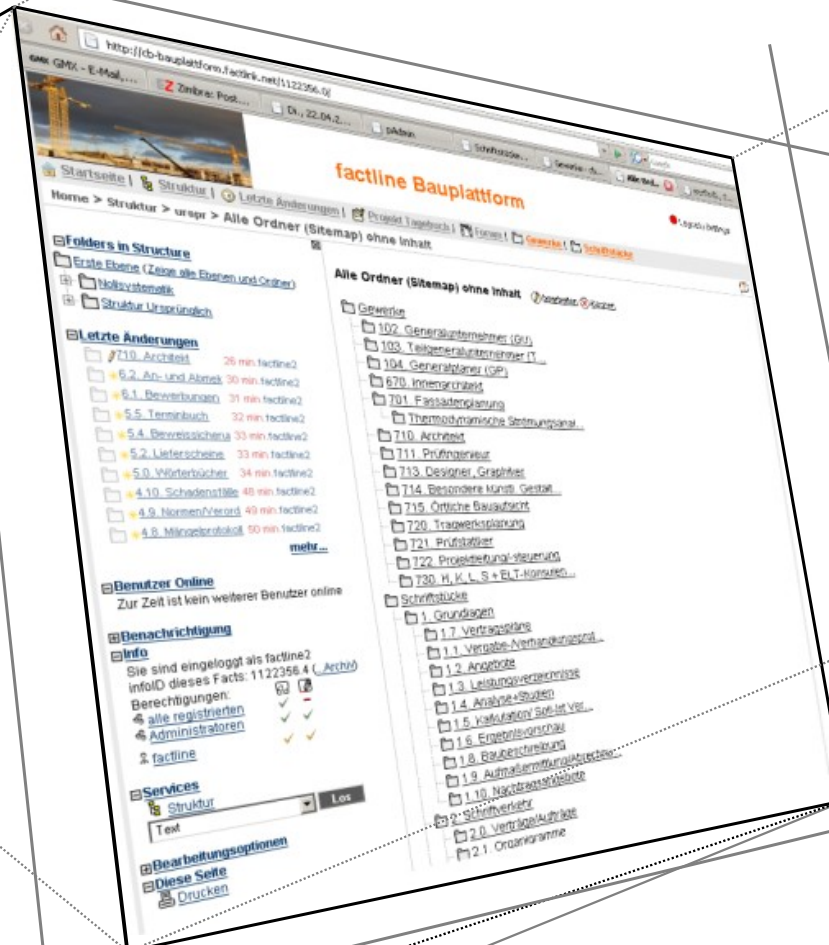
http://cb-bauplattform.factlink.net/1122356.0/
GMX - E-Mail,... Zimbra: Post... Di., 22.04.2... pAdmin Schriftstücke... Gewerke - d... Alle Ord...

factline Bauplattform

Startseite | Struktur | Letzte Änderungen | Projekt Tagebuch | Forum | Gewerke | Schriftstücke

Logout factline2

Home > Struktur > urspr > Alle Ordner (Sitemap) ohne Inhalt

Folders in Structure
Erste Ebene (Zeige alle Ebenen und Ordner)
Nollsystematik
Struktur Ursprünglich

Letzte Änderungen
710. Architekt 26 min factline2
6.2. An- und Abmel 30 min factline2
6.1. Bewerbungen 31 min factline2
5.5. Termінbuch 32 min factline2
5.4. Beweissichеrung 33 min factline2
5.2. Lieferscheine 33 min factline2
5.0. Wörterbücher 34 min factline2
4.10. Schadensfälle 48 min factline2
4.9. Normen/Verord 49 min factline2
4.8. Mängelprotokoll 50 min factline2
mehr...

Benutzer Online
Zur Zeit ist kein weiterer Benutzer online

Benachrichtigung

Info
Sie sind eingeloggt als factline2
infoID dieses Facts: 1122356.4 (_Archiv)
Berechtigungen:
alle registrierten
Administratoren
factline

Services
Struktur Los
Text

Bearbeitungsoptionen

Diese Seite
Drucken

Alle Ordner (Sitemap) ohne Inhalt Ausklappen Einklappen

Gewerke
102. Generalunternehmer (GU)
103. Teilgeneralunternehmer (T...
104. Generalplaner (GP)
670. Innenarchitekt
701. Fassadenplanung
Thermodynamische Strömungsanal...
710. Architekt
711. Prüfingenieur
713. Designer, Graphiker
714. Besondere künstl. Gestalt...
715. Örtliche Bauaufsicht
720. Tragwerksplanung
721. Prüfstatiker
722. Projektleitung/-steuerung
730. H, K, L, S + ELT-Konsulen...
Schriftstücke
1. Grundlagen
1.7. Vertragspläne
1.1. Vergabe-/Verhandlungsprot...
1.2. Angebote
1.3. Leistungsverzeichnisse
1.4. Analyse+Studien
1.5. Kalkulation/ Soll-Ist Ver...
1.6. Ergebnisvorschau
1.8. Baubeschreibung
1.9. Aufmaßermittlung/Abrechn...
1.10. Nachtragsarbeiten
2. Schriftverkehr
2.0. Verträge/Aufträge
2.1. Organigramme